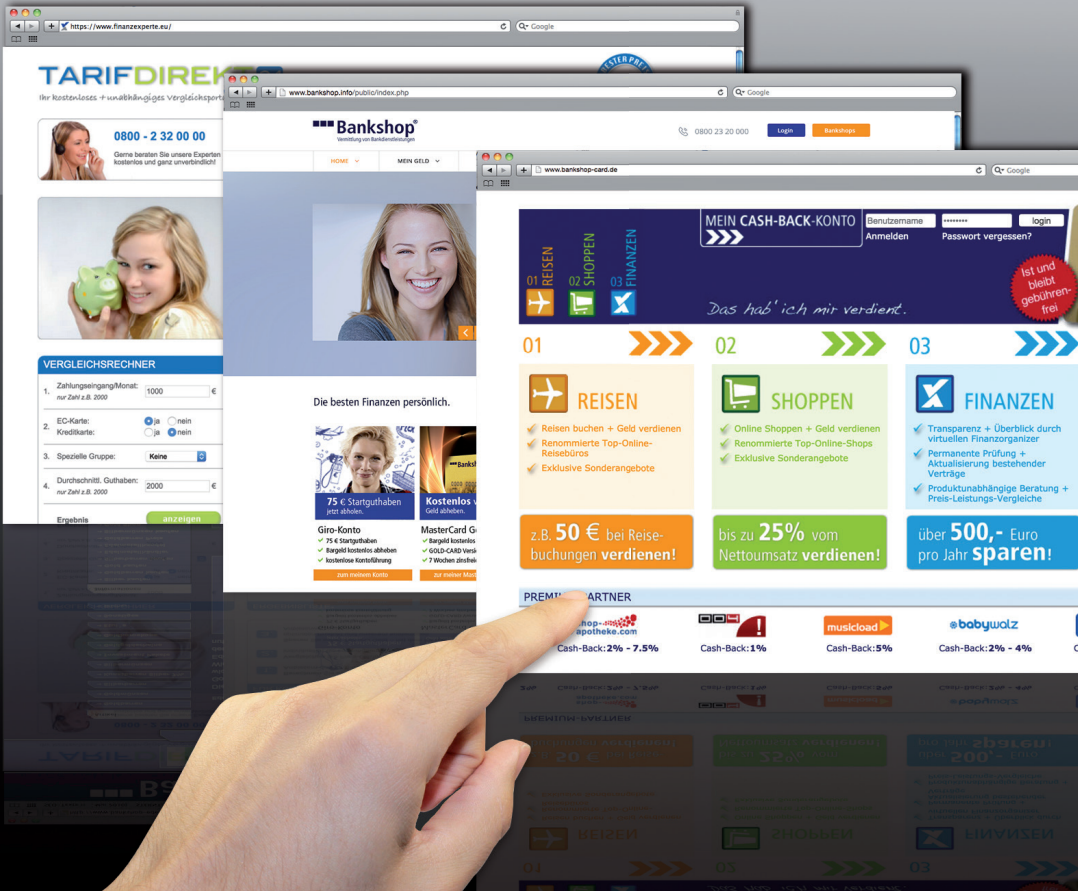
https://www.finanzexperte.eu/

Google

TARIFDIREK

Ihr kostenloses + unabhängiges Vergleichsporta

0800 - 2 32 00 00

Gerne beraten Sie unsere Experten kostenlos und ganz unverbindlich!

VERGLEICHSRECHNER

1. Zahlungseingang/Monat: nur Zahl z.B. 2000 1000 €

2. EC-Karte: ja nein
Kreditkarte: ja nein

3. Spezielle Gruppe: Keine

4. Durchschnittl. Guthaben: nur Zahl z.B. 2000 2000 €

Ergebnis anzeigen

www.bankshop.info/public/index.php

Google

Bankshop
Vermittlung von Bankdienstleistungen

0800 23 20 000 Login Bankshops

HOME MEIN GELD

Die besten Finanzen persönlich.

75 € Startguthaben jetzt abholen.

Giro-Konto
75 € Startguthaben
Bargeld kostenlos abheben
kostenlose Kontoführung
zum meinem Konto

Kostenlos
Geld abheben.

MasterCard G
Bargeld kostenlos
GOLD-CARD Versi
7 Wochen zinsfrei
zur meiner Mas

www.bankshop-card.de

Google

MEIN CASH-BACK-KONTO

Benutzername •••••••• login
Anmelden Passwort vergessen?

01 REISEN 02 SHOPPEN 03 FINANZEN

Das hab' ich mir verdient.

Ist und bleibt gebührenfrei

01 02 03

REISEN
Reisen buchen + Geld verdienen
Renommierte Top-Online-Reisebüros
Exklusive Sonderangebote

SHOPPEN
Online Shoppen + Geld verdienen
Renommierte Top-Online-Shops
Exklusive Sonderangebote

FINANZEN
Transparenz + Überblick durch virtuellen Finanzorganizer
Permanente Prüfung + Aktualisierung bestehender Verträge
Produktunabhängige Beratung + Preis-Leistungs-Vergleiche

z.B. 50 € bei Reisebuchungen verdienen!

bis zu 25% vom Nettoumsatz verdienen!

über 500,- Euro pro Jahr sparen!

PREMI ARTNER

shop-apotheke.com
Cash-Back:2% - 7.5%

Cash-Back:1%

musicload
Cash-Back:5%

babywalz
Cash-Back:2% - 4%